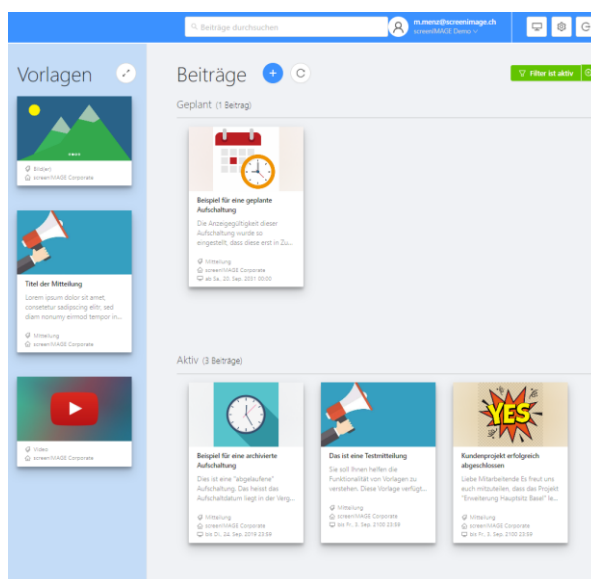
Beiträge durchsuchen

m.menz@screenimage.ch
screenIMAGE Demo

Vorlagen

Bild(er)
screenIMAGE Corporate

Titel der Mitteilung
Lorem ipsum dolor sit amet, consetetur sadipscing elitr, sed diam nonumy eirmod tempor in...

Mitteilung
screenIMAGE Corporate

Video
screenIMAGE Corporate

Beiträge

Filter ist aktiv

Geplant (1 Beitrag)

Beispiel für eine geplante Aufschaltung
Die Anzeigegültigkeit dieser Aufschaltung wurde so eingestellt, dass diese erst in Zu...
Mitteilung
screenIMAGE Corporate
ab Sa, 20. Sep. 2031 00:00

Aktiv (3 Beiträge)

Beispiel für eine archivierte Aufschaltung
Dies ist eine "abgelaufene" Aufschaltung. Das heisst das Aufschaltdatum liegt in der Verg...
Mitteilung
screenIMAGE Corporate
bis Di, 24. Sep. 2019 23:59

Das ist eine Testmitteilung
Sie soll Ihnen helfen die Funktionalität von Vorlagen zu verstehen. Diese Vorlage verfügt...
Mitteilung
screenIMAGE Corporate
bis Fr, 3. Sep. 2100 23:59

YES

Kundenprojekt erfolgreich abgeschlossen
Liebe Mitarbeitende Es freut uns euch mitzuteilen, dass das Projekt "Erweiterung Hauptsitz Basel" le...
Mitteilung
screenIMAGE Corporate
bis Fr, 3. Sep. 2100 23:59